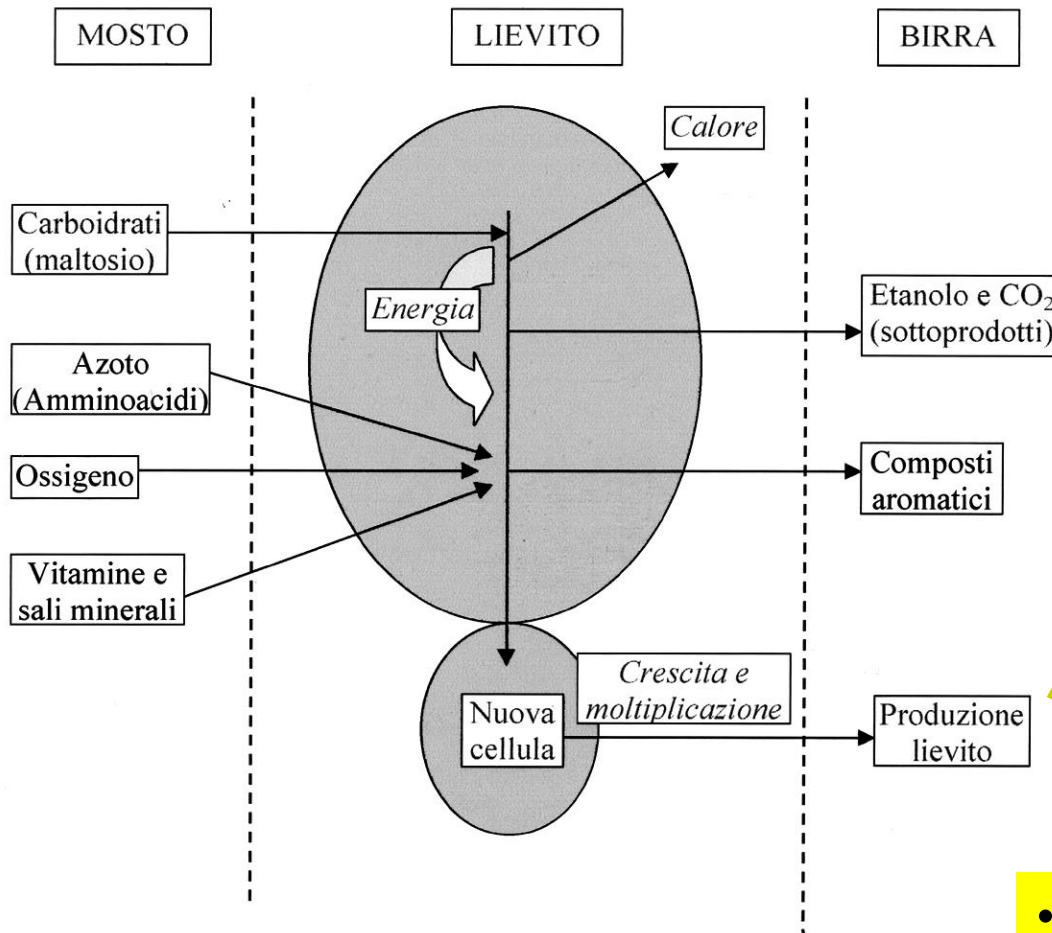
MOSTO

LIEVITO

BIRRA

Calore

Carboidrati (maltosio)

Energia

Etanolo e $CO_2$ (sottoprodotti)

Azoto (Amminoacidi)

Ossigeno

Composti aromatici

Vitamine e sali minerali

Crescita e moltiplicazione

Nuova cellula

Produzione lievito